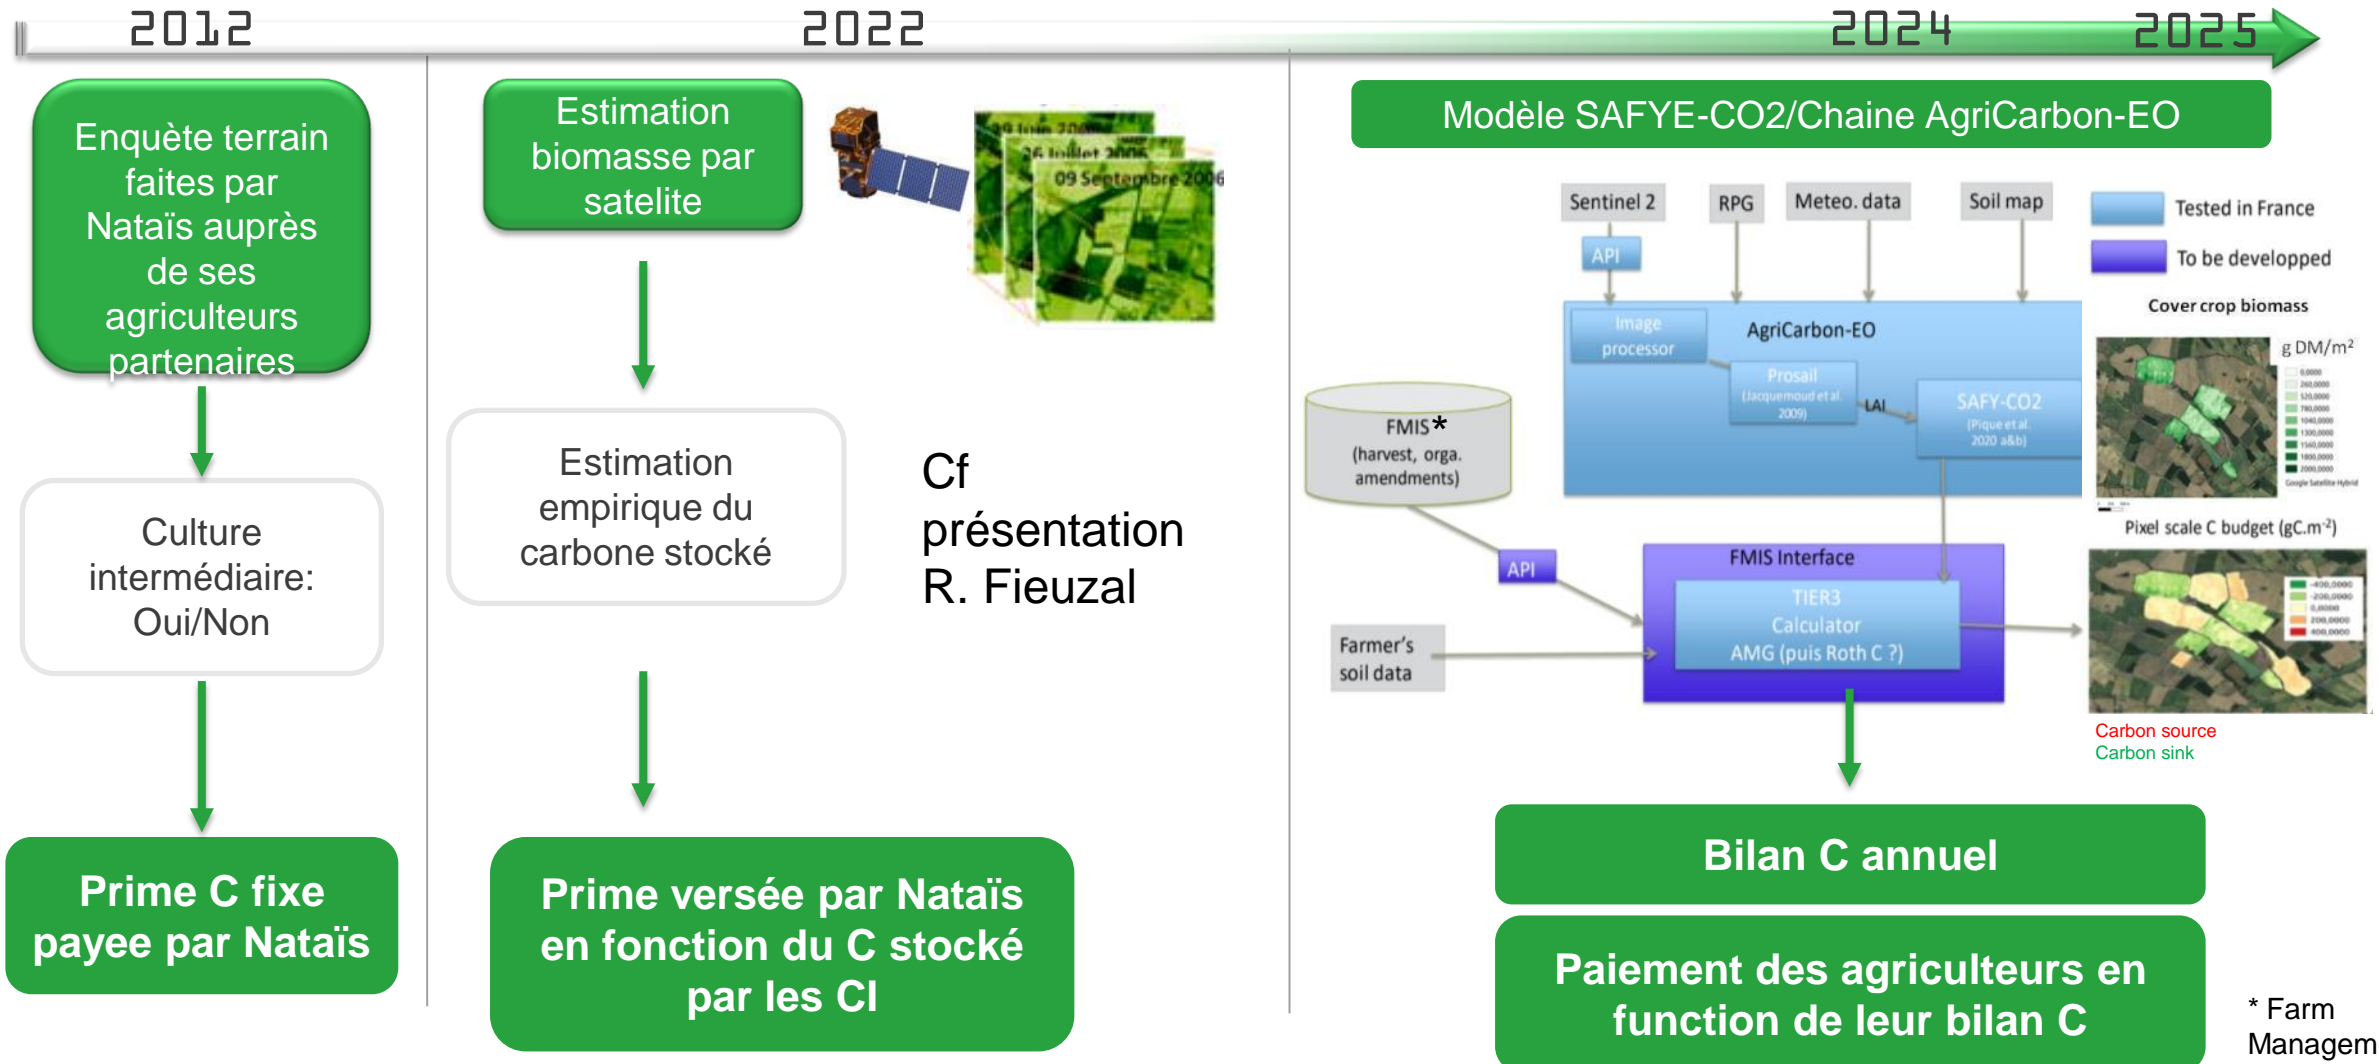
2012

2022

2024

2025

Enquète terrain faites par Nataïs auprès de ses agriculteurs partenaires

Culture intermédiaire: Oui/Non

Prime C fixe payee par Nataïs

Estimation biomasse par satelite

29 juin 2006
26 juillet 2006
09 Septembre 2006

Estimation empirique du carbone stocké

Cf présentation R. Fieuzal

Prime versée par Nataïs en fonction du C stocké par les CI

Modèle SAFYE-CO2/Chaine AgriCarbon-EO

Sentinel 2

RPG

Meteo. data

Soil map

Tested in France

To be developped

API

Image processor

AgriCarbon-EO

Prosail (Jacquemoud et al. 2009)

LAI

SAFY-CO2 (Pique et al. 2020 a&b)

Cover crop biomass

g DM/m²

FMIS* (harvest, orga. amendments)

API

FMIS Interface

TIER3 Calculator AMG (puis Roth C ?)

Farmer's soil data

Pixel scale C budget (gC.m⁻²)

Carbon source
Carbon sink

Bilan C annuel

Paiement des agriculteurs en function de leur bilan C

* Farm Managem